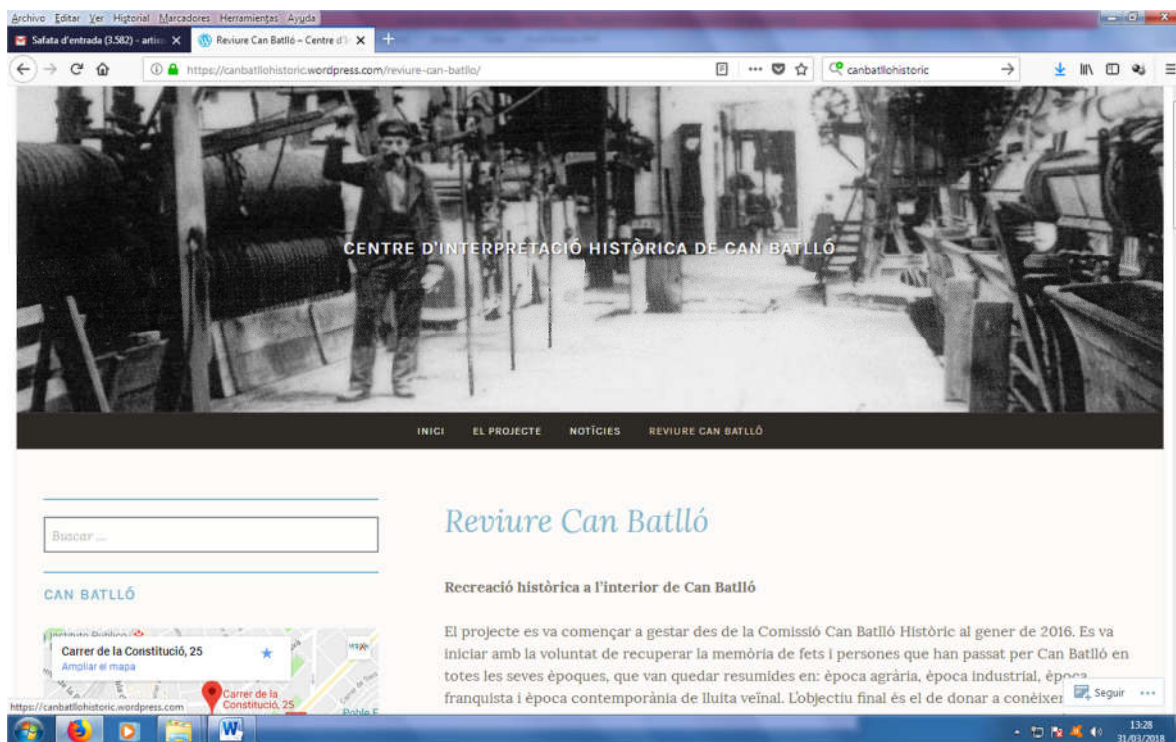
Archivo Editar Ver Historial Marcadores Herramientas Ayuda

Safata d'entrada (3.582) - artis

Reviure Can Batlló – Centre d'I

https://canbatllohistoric.wordpress.com/reviure-can-batllo/

canbatllohistoric

CENTRE D'INTERPRETACIÓ HISTÒRICA DE CAN BATLLÓ

INICI EL PROJECTE NOTÍCIES REVIURE CAN BATLLÓ

Buscar ...

CAN BATLLÓ

Carrer de la Constitució, 25
Ampliar el mapa

Carrer de la Constitució, 25

Poble E

https://canbatllohistoric.wordpress.com

Reviure Can Batlló

Recreació històrica a l'interior de Can Batlló

El projecte es va començar a gestar des de la Comissió Can Batlló Històric al gener de 2016. Es va iniciar amb la voluntat de recuperar la memòria de fets i persones que han passat per Can Batlló en totes les seves èpoques, que van quedar resumides en: època agrària, època industrial, època franquista i època contemporània de lluita veïnal. L'objectiu final és el de donar a conèixer

Seguir

13:28
31/03/2018